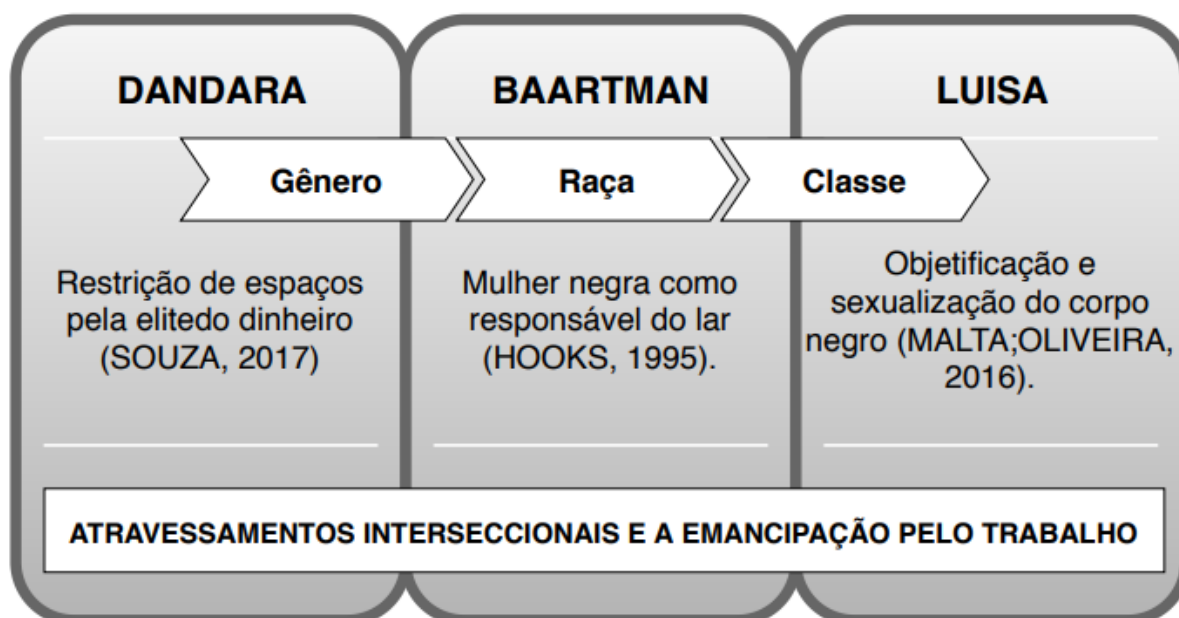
DANDARA

Gênero

Restrição de espaços pela elitedo dinheiro (SOUZA, 2017)

BAARTMAN

Raça

Mulher negra como responsável do lar (HOOKS, 1995).

LUISA

Classe

Objetificação e sexualização do corpo negro (MALTA;OLIVEIRA, 2016).

ATRAVESSAMENTOS INTERSECCIONAIS E A EMANCIPAÇÃO PELO TRABALHO